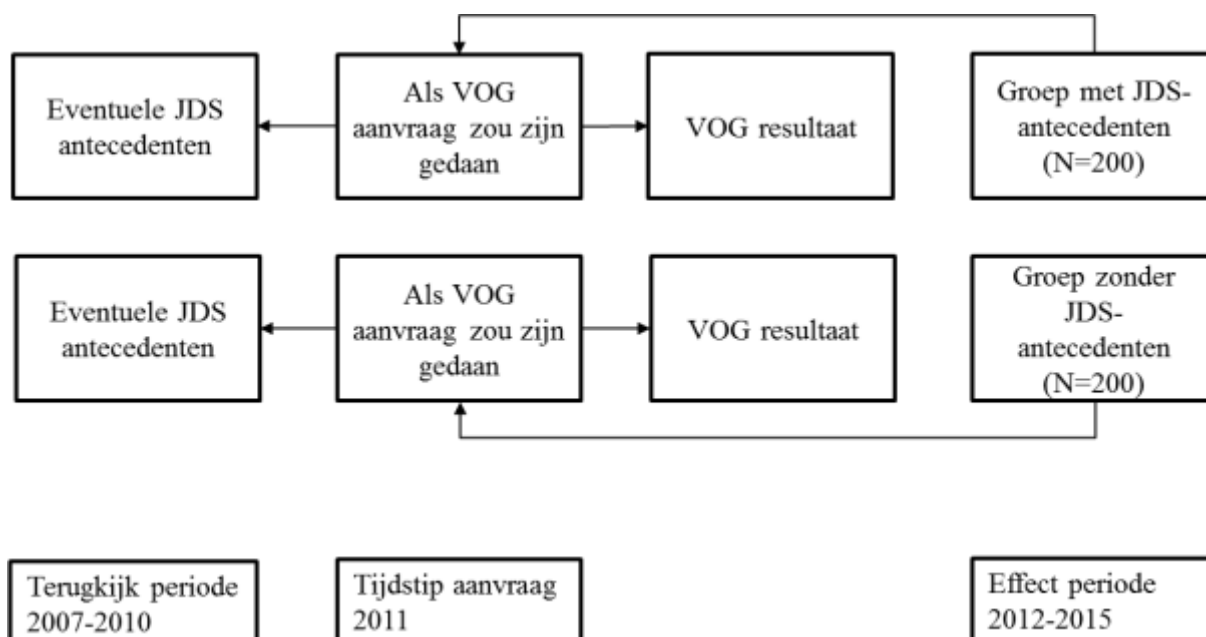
Eventuele JDS antecedenten

Als VOG aanvraag zou zijn gedaan

VOG resultaat

Groep met JDS-antecedenten (N=200)

Eventuele JDS antecedenten

Als VOG aanvraag zou zijn gedaan

VOG resultaat

Groep zonder JDS-antecedenten (N=200)

Terugkijk periode 2007-2010

Tijdstip aanvraag 2011

Effect periode 2012-2015